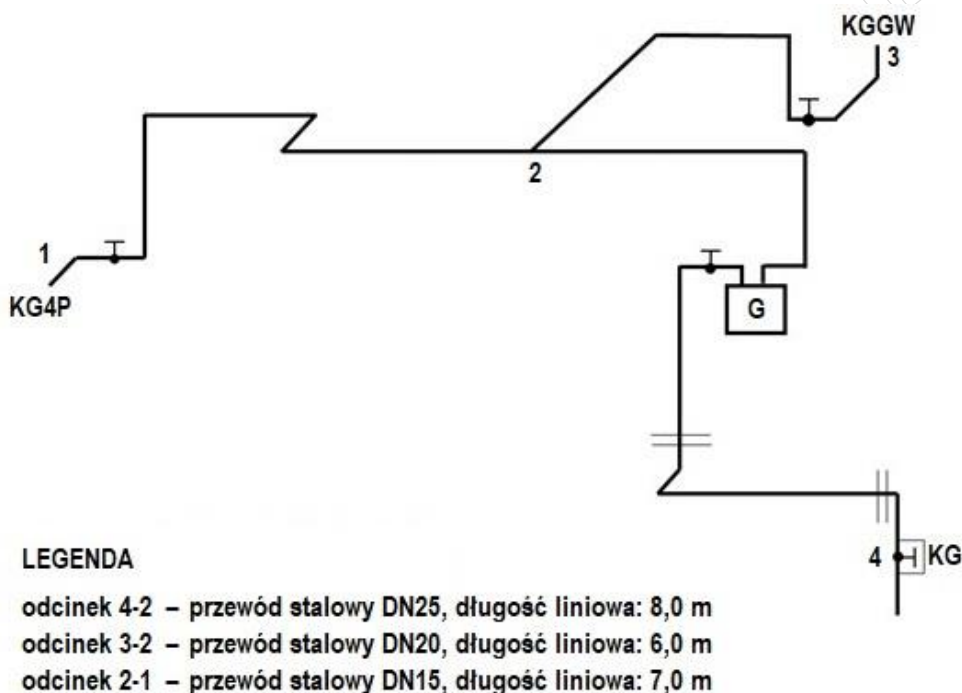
KGGW
3
2
1
KG4P
G
4
KG

LEGENDA

odcinek 4-2 – przewód stalowy DN25, długość liniowa: 8,0 m
odcinek 3-2 – przewód stalowy DN20, długość liniowa: 6,0 m
odcinek 2-1 – przewód stalowy DN15, długość liniowa: 7,0 m